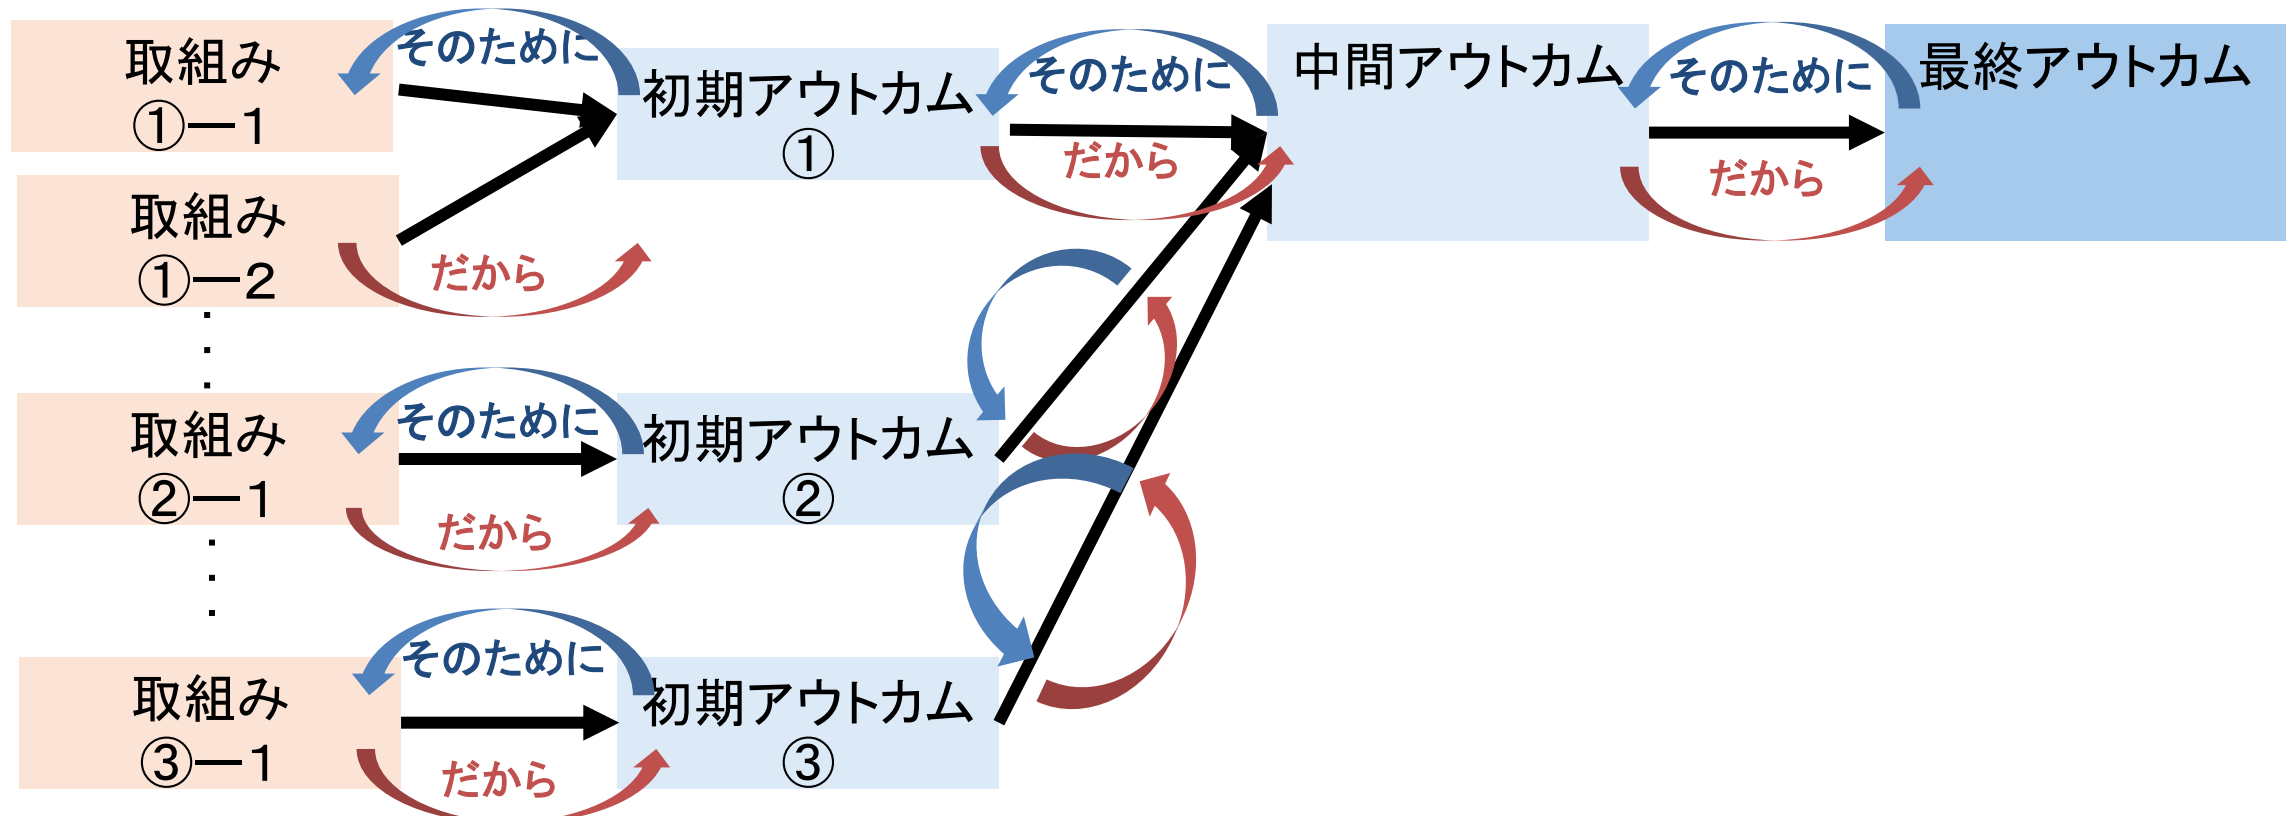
取組み
①—1

そのために

初期アウトカム
①

そのために

中間アウトカム

そのために

最終アウトカム

だから

だから

取組み
①—2

だから

・
・
・

取組み
②—1

そのために

初期アウトカム
②

だから

・
・
・

取組み
③—1

そのために

初期アウトカム
③

だから